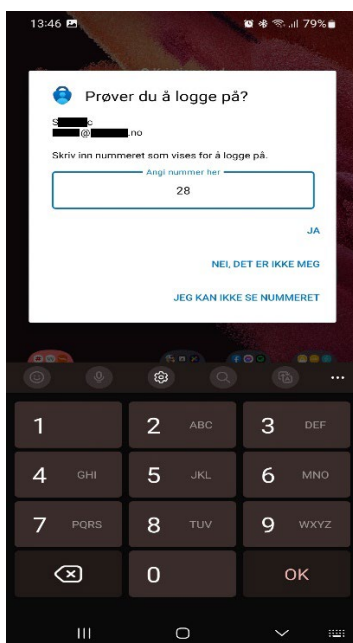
13:46 79%

Prøver du å logge på?

S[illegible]e
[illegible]@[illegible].no

Skriv inn nummeret som vises for å logge på.

Angi nummer her
28

JA

NEI, DET ER IKKE MEG

JEG KAN IKKE SE NUMMERET

1
2 ABC
3 DEF
4 GHI
5 JKL
6 MNO
7 PQRS
8 TUV
9 WXYZ
0
OK